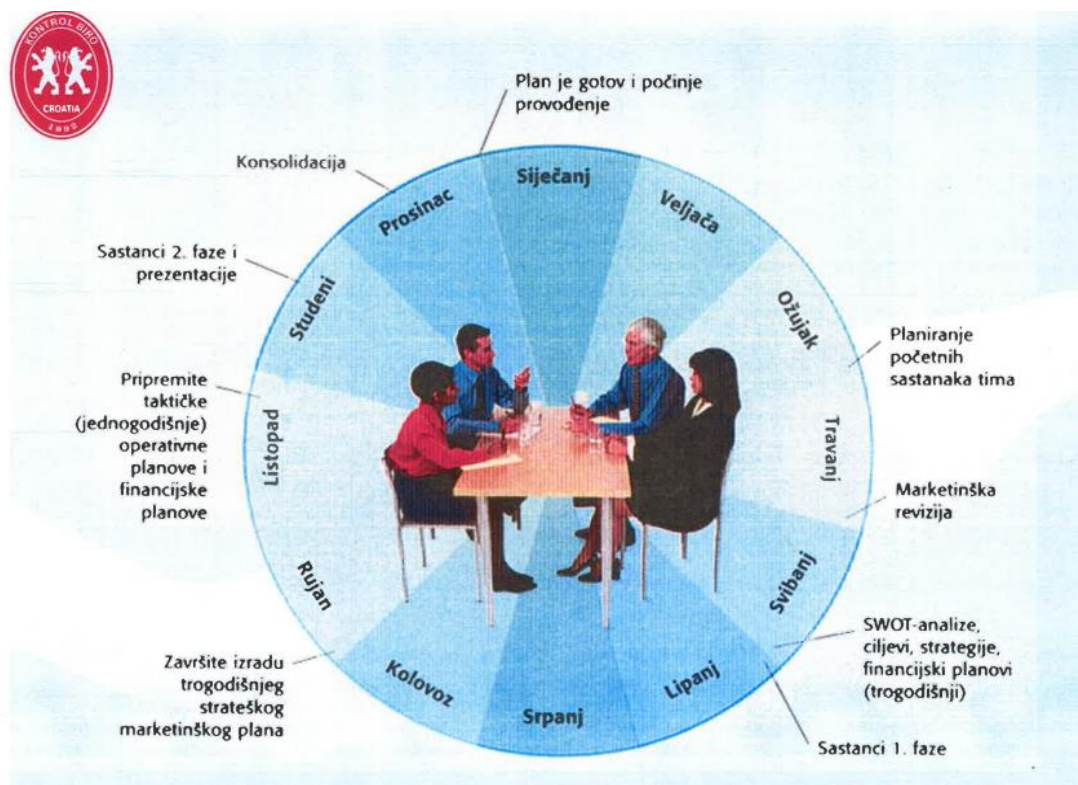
KONTROL BIRO
CROATIA
1993

Plan je gotov i počinje provođenje

Konsolidacija

Sastanci 2. faze i prezentacije

Pripremite taktičke (jednogodišnje) operativne planove i financijske planove

Završite izradu trogodišnjeg strateškog marketinškog plana

Planiranje početnih sastanaka tima

Marketinška revizija

SWOT-analize, ciljevi, strategije, financijski planovi (trogodišnji)

Sastanci 1. faze

Siječanj
Veljača
Ožujak
Travanj
Svibanj
Lipanj
Srpanj
Kolovoz
Rujan
Listopad
Studeni
Prosinac